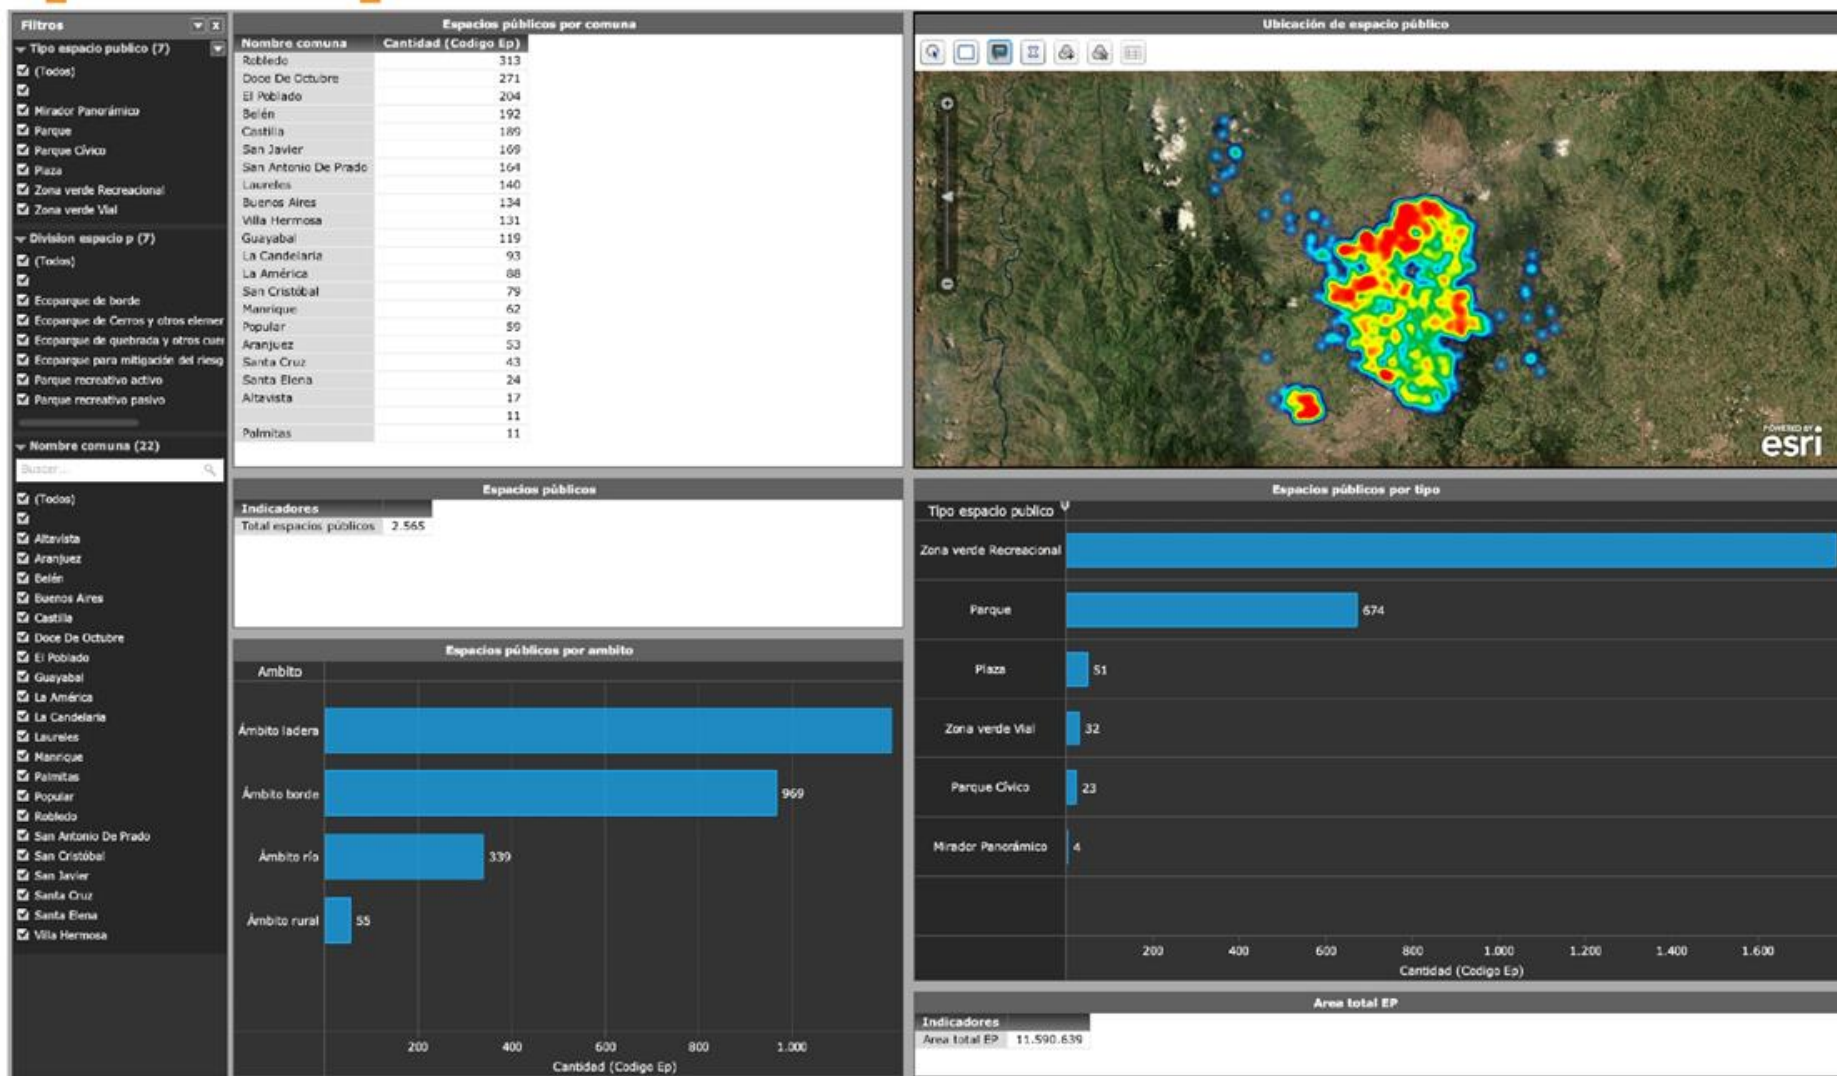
Filtros

Tipo espacio publico (7)
(Todos)

Mirador Panorámico
Parque
Parque Cívico
Plaza
Zona verde Recreacional
Zona verde Vial

Division espacio p (7)
(Todos)

Ecoparque de borde
Ecoparque de Cerros y otros elemer
Ecoparque de quebrada y otros cue
Ecoparque para mitigación del riesg
Parque recreativo activo
Parque recreativo pasivo

Nombre comuna (22)
Buscar...
(Todos)

Altavista
Aranjuez
Belén
Buenos Aires
Castilla
Doce De Octubre
El Poblado
Guayabal
La América
La Candelaria
Laureles
Manrique
Palmitas
Popular
Robledo
San Antonio De Prado
San Cristóbal
San Javier
Santa Cruz
Santa Elena
Villa Hermosa

Espacios públicos por comuna

| Nombre comuna | Cantidad (Codigo Ep) |
|---|---|
| Robledo | 313 |
| Doce De Octubre | 271 |
| El Poblado | 204 |
| Belén | 192 |
| Castilla | 189 |
| San Javier | 169 |
| San Antonio De Prado | 164 |
| Laureles | 140 |
| Buenos Aires | 134 |
| Villa Hermosa | 131 |
| Guayabal | 119 |
| La Candelaria | 93 |
| La América | 88 |
| San Cristóbal | 79 |
| Manrique | 62 |
| Popular | 59 |
| Aranjuez | 53 |
| Santa Cruz | 43 |
| Santa Elena | 24 |
| Altavista | 17 |
| | 11 |
| Palmitas | 11 |

Ubicación de espacio público

POWERED BY esri

Espacios públicos

| Indicadores | |
|---|---|
| Total espacios públicos | 2.565 |

Espacios públicos por ambito

Ambito
Ámbito ladera
Ámbito borde 969
Ámbito río 339
Ámbito rural 55
200 400 600 800 1.000
Cantidad (Codigo Ep)

Espacios públicos por tipo

Tipo espacio publico
Zona verde Recreacional
Parque 674
Plaza 51
Zona verde Vial 32
Parque Cívico 23
Mirador Panorámico 4
200 400 600 800 1.000 1.200 1.400 1.600
Cantidad (Codigo Ep)

Area total EP

| Indicadores | |
|---|---|
| Area total EP | 11.590.639 |